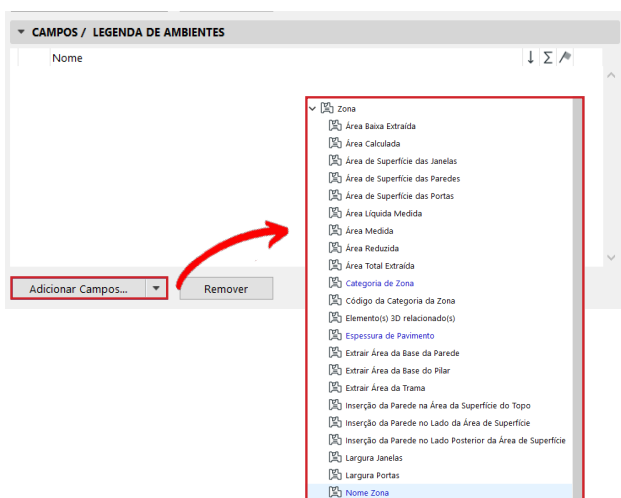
CAMPOS / LEGENDA DE AMBIENTES

Nome

↓ Σ

Adicionar Campos...

Remover

Zona
Área Baixa Extraída
Área Calculada
Área de Superfície das Janelas
Área de Superfície das Paredes
Área de Superfície das Portas
Área Líquida Medida
Área Medida
Área Reduzida
Área Total Extraída
Categoria de Zona
Código da Categoria da Zona
Elemento(s) 3D relacionado(s)
Espessura de Pavimento
Extrair Área da Base da Parede
Extrair Área da Base do Pilar
Extrair Área da Trama
Inserção da Parede na Área da Superfície do Topo
Inserção da Parede no Lado da Área de Superfície
Inserção da Parede no Lado Posterior da Área de Superfície
Largura Janelas
Largura Portas
Nome Zona